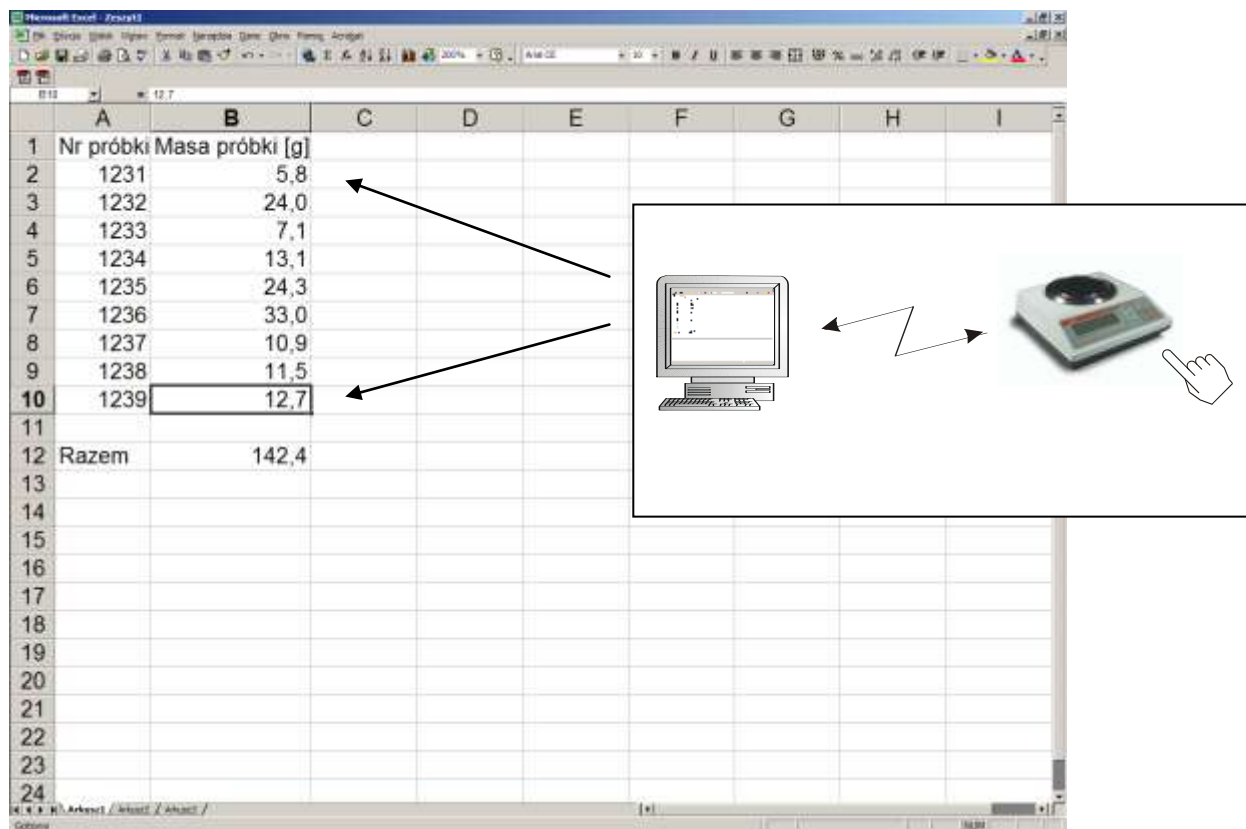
Microsoft Excel - Zeszyt1

Plik Edycja Widok Wstaw Format Narzędzia Dane Okno Pomoc Acrobat

200%

Arial CE

10

B10

= 12,7

| | A | B | C | D | E | F | G | H | I |
|---|---|---|---|---|---|---|---|---|---|
| 1 | Nr próbki | Masa próbki [g] | | | | | | | |
| 2 | 1231 | 5,8 | | | | | | | |
| 3 | 1232 | 24,0 | | | | | | | |
| 4 | 1233 | 7,1 | | | | | | | |
| 5 | 1234 | 13,1 | | | | | | | |
| 6 | 1235 | 24,3 | | | | | | | |
| 7 | 1236 | 33,0 | | | | | | | |
| 8 | 1237 | 10,9 | | | | | | | |
| 9 | 1238 | 11,5 | | | | | | | |
| 10 | 1239 | 12,7 | | | | | | | |
| 11 | | | | | | | | | |
| 12 | Razem | 142,4 | | | | | | | |
| 13 | | | | | | | | | |
| 14 | | | | | | | | | |
| 15 | | | | | | | | | |
| 16 | | | | | | | | | |
| 17 | | | | | | | | | |
| 18 | | | | | | | | | |
| 19 | | | | | | | | | |
| 20 | | | | | | | | | |
| 21 | | | | | | | | | |
| 22 | | | | | | | | | |
| 23 | | | | | | | | | |
| 24 | | | | | | | | | |

Arkusz1 / Arkusz2 / Arkusz3 /

Gotowy

NUM